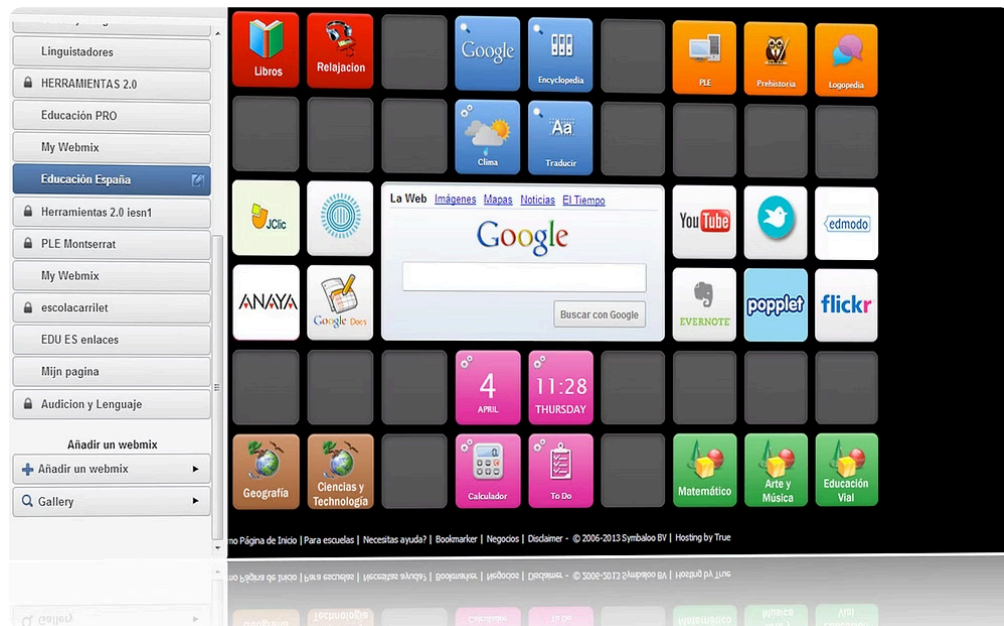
Linguistadores
HERRAMIENTAS 2.0
Educación PRO
My Webmix
Educación España
Herramientas 2.0 iesn1
PLE Montserrat
My Webmix
escolacarrilet
EDU ES enlaces
Mijn pagina
Audicion y Lenguaje
Añadir un webmix
Añadir un webmix
Gallery

Libros
Relajacion
Google
Encyclopedia
PLE
Prehistoria
Logopedia
Clima
Aa
Traducir
JClic
La Web Imágenes Mapas Noticias El Tiempo
Google
Buscar con Google
YouTube
edmodo
ANAYA
Google Docs
EVERNOTE
popplet
flickr
4
APRIL
11:28
THURSDAY
Geografía
Ciencias y Tecnologia
Calculador
To Do
Matemático
Arte y Música
Educación Vial

mo Página de Inicio | Para escuelas | Necesitas ayuda? | Bookmarker | Negocios | Disclaimer - © 2006-2013 Symbaloo BV | Hosting by True